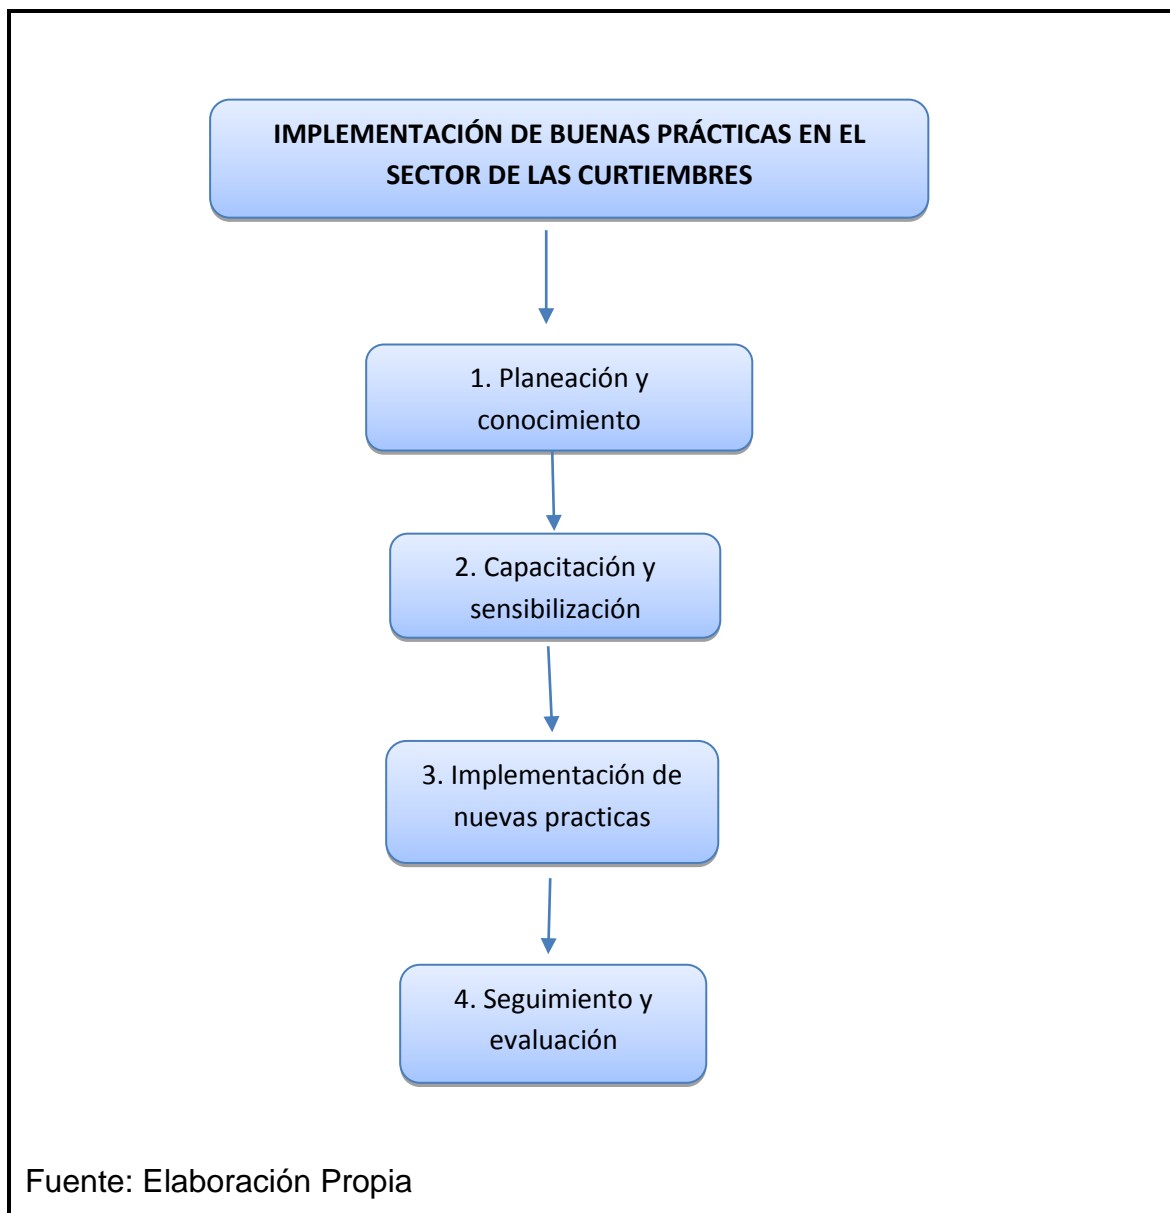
IMPLEMENTACIÓN DE BUENAS PRÁCTICAS EN EL SECTOR DE LAS CURTIEMBRES

1. Planeación y conocimiento

2. Capacitación y sensibilización

3. Implementación de nuevas practicas

4. Seguimiento y evaluación

Fuente: Elaboración Propia